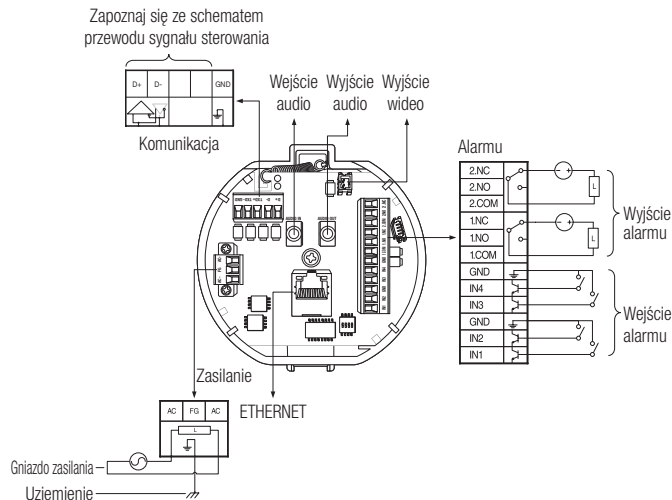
Zapoznaj się ze schematem przewodu sygnału sterowania

D+
D-
GND

Komunikacja

Wejście audio
Wyjście audio
Wyjście wideo

Alarmu

2.NC
2.NO
2.COM
1.NC
1.NO
1.COM
GND
IN4
IN3
GND
IN2
IN1

L
L

Wyjście alarmu

Wejście alarmu

Zasilanie

ETHERNET

AC
FG
AC
L

Gniazdo zasilania

Uziemienie